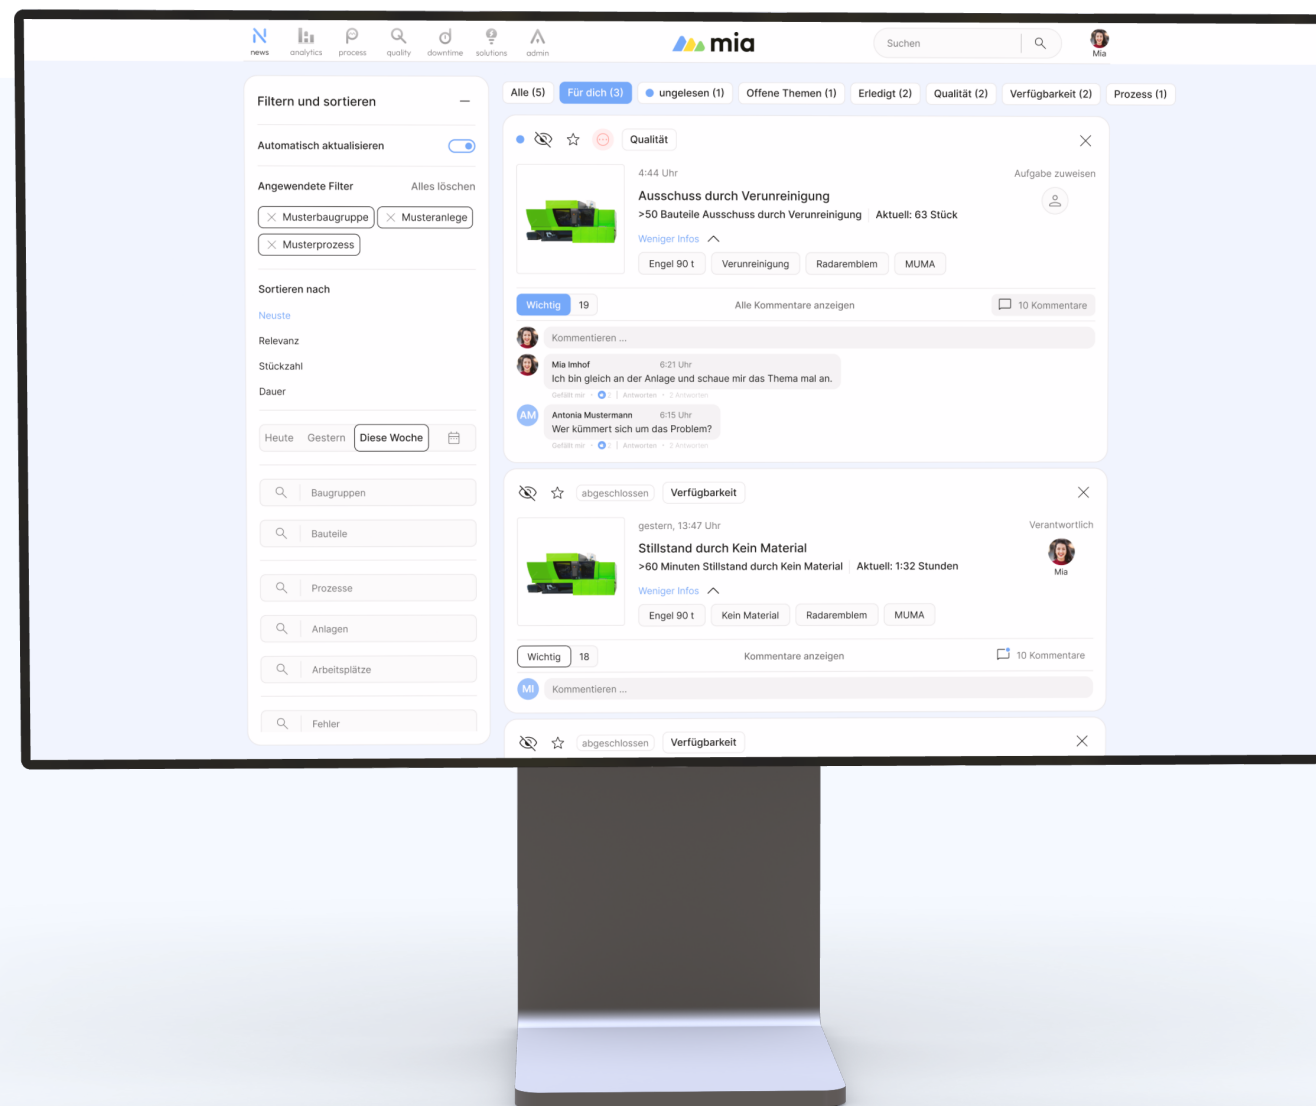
news analytics process quality downtime solutions admin

mia

Suchen

Mia

Filtern und sortieren

Automatisch aktualisieren

Angewendete Filter Alles löschen

Musterbaugruppe Musteranlage Musterprozess

Sortieren nach

Neuste

Relevanz

Stückzahl

Dauer

Heute Gestern Diese Woche

Baugruppen

Bauteile

Prozesse

Anlagen

Arbeitsplätze

Fehler

Alle (5) Für dich (3) ungelesen (1) Offene Themen (1) Erledigt (2) Qualität (2) Verfügbarkeit (2) Prozess (1)

Qualität

4:44 Uhr

Aufgabe zuweisen

Ausschuss durch Verunreinigung

>50 Bauteile Ausschuss durch Verunreinigung Aktuell: 63 Stück

Weniger Infos

Engel 90 t Verunreinigung Radaremblem MUMA

Wichtig 19 Alle Kommentare anzeigen 10 Kommentare

Kommentieren ...

Mia Imhof 6:21 Uhr

Ich bin gleich an der Anlage und schaue mir das Thema mal an.

Gefällt mir · Antworten · 2 Antworten

AM Antonia Mustermann 6:15 Uhr

Wer kümmert sich um das Problem?

Gefällt mir · Antworten · 2 Antworten

abgeschlossen Verfügbarkeit

gestern, 13:47 Uhr

Verantwortlich

Stillstand durch Kein Material

>60 Minuten Stillstand durch Kein Material Aktuell: 1:32 Stunden

Mia

Weniger Infos

Engel 90 t Kein Material Radaremblem MUMA

Wichtig 18 Kommentare anzeigen 10 Kommentare

MI Kommentieren ...

abgeschlossen Verfügbarkeit